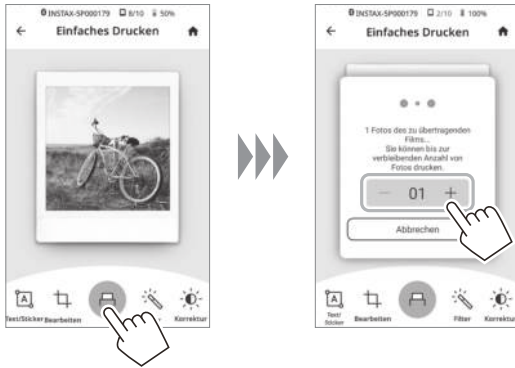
INSTAX-SP000179 8/10 50%

Einfaches Drucken

Text/Sticker Bearbeiten Korrektur

INSTAX-SP000179 2/10 100%

Einfaches Drucken

1 Fotos des zu übertragenden Films... Sie können bis zur verbleibenden Anzahl von Fotos drucken.

− 01 +

Abbrechen

Text/ Sticker Bearbeiten Filter Korrektur